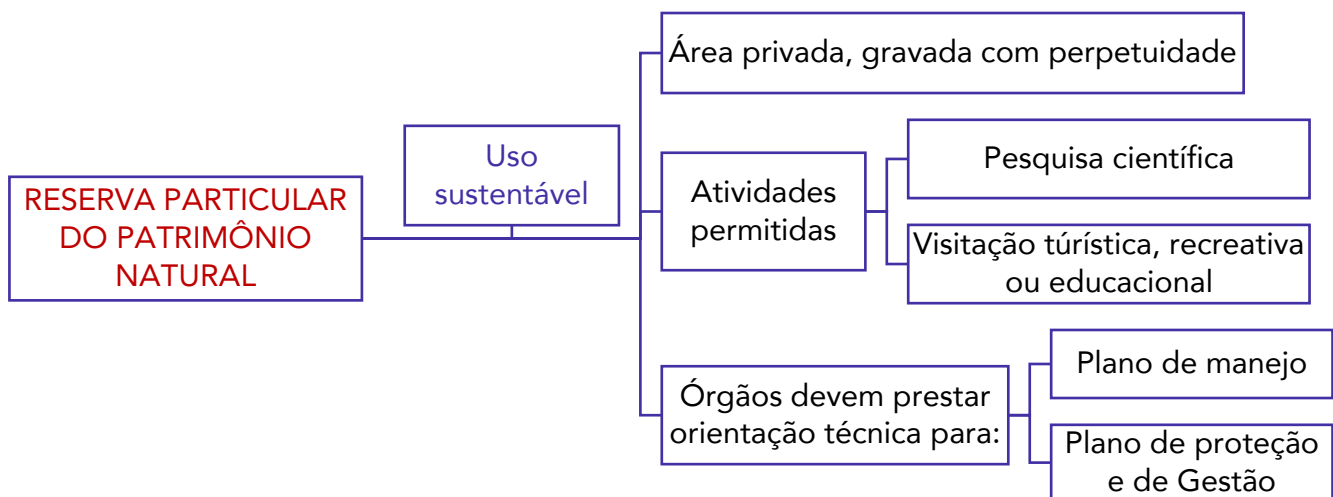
RESERVA PARTICULAR DO PATRIMÔNIO NATURAL

Uso sustentável

Área privada, gravada com perpetuidade

Atividades permitidas

Pesquisa científica

Visitação túrística, recreativa ou educacional

Órgãos devem prestar orientação técnica para:

Plano de manejo

Plano de proteção e de Gestão